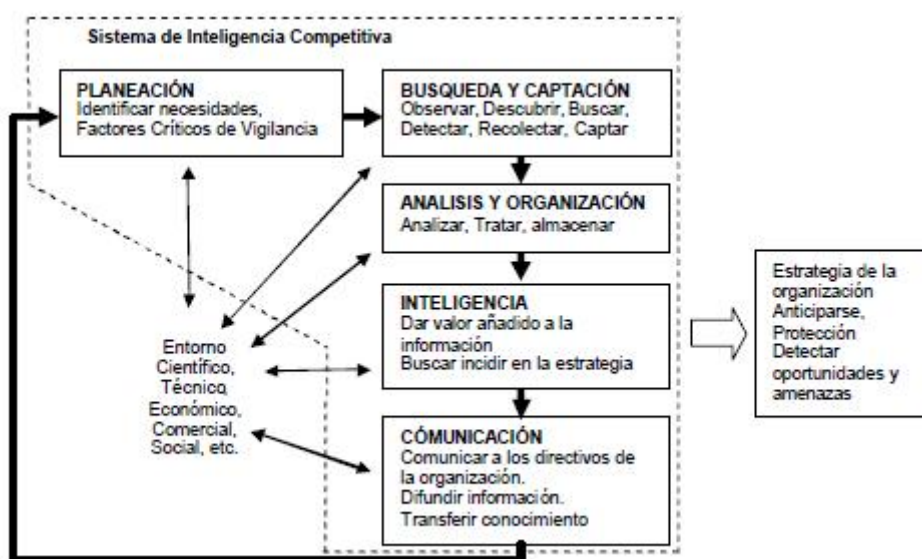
Sistema de Inteligencia Competitiva

PLANEACIÓN
Identificar necesidades, Factores Críticos de Vigilancia

BUSQUEDA Y CAPTACIÓN
Observar, Descubrir, Buscar, Detectar, Recolectar, Captar

ANALISIS Y ORGANIZACIÓN
Analizar, Tratar, almacenar

INTELIGENCIA
Dar valor añadido a la información
Buscar incidir en la estrategia

CÓMUNICACIÓN
Comunicar a los directivos de la organización.
Difundir información.
Transferir conocimiento

Entorno Científico, Técnico Económico, Comercial, Social, etc.

Estrategia de la organización
Anticiparse,
Protección
Detectar oportunidades y amenazas